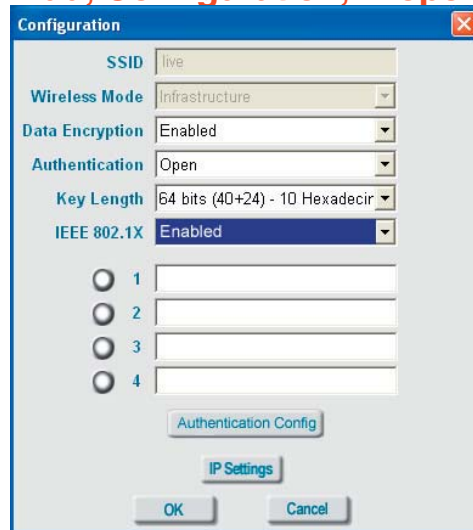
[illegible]

Configuration

SSID live

Wireless Mode Infrastructure

Data Encryption Enabled

Authentication Open

Key Length 64 bits (40+24) - 10 Hexadecir

IEEE 802.1X Enabled

1

2

3

4

Authentication Config

IP Settings

OK Cancel